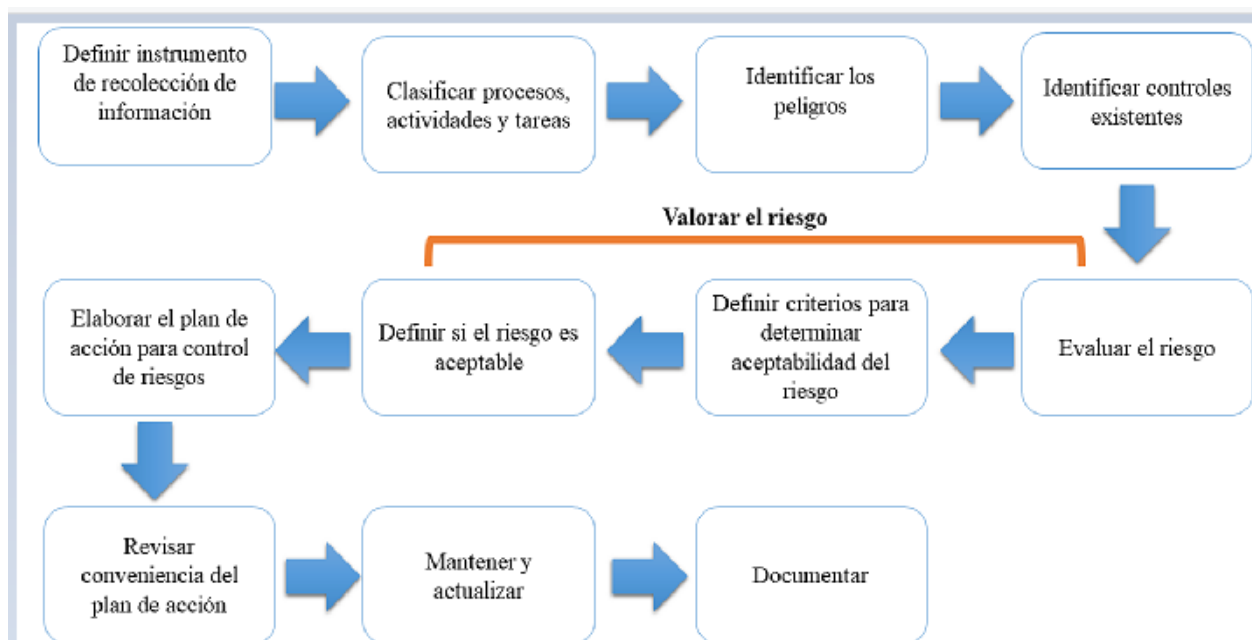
Definir instrumento de recolección de información

Clasificar procesos, actividades y tareas

Identificar los peligros

Identificar controles existentes

Valorar el riesgo

Evaluar el riesgo

Definir criterios para determinar aceptabilidad del riesgo

Definir si el riesgo es aceptable

Elaborar el plan de acción para control de riesgos

Revisar conveniencia del plan de acción

Mantener y actualizar

Documentar